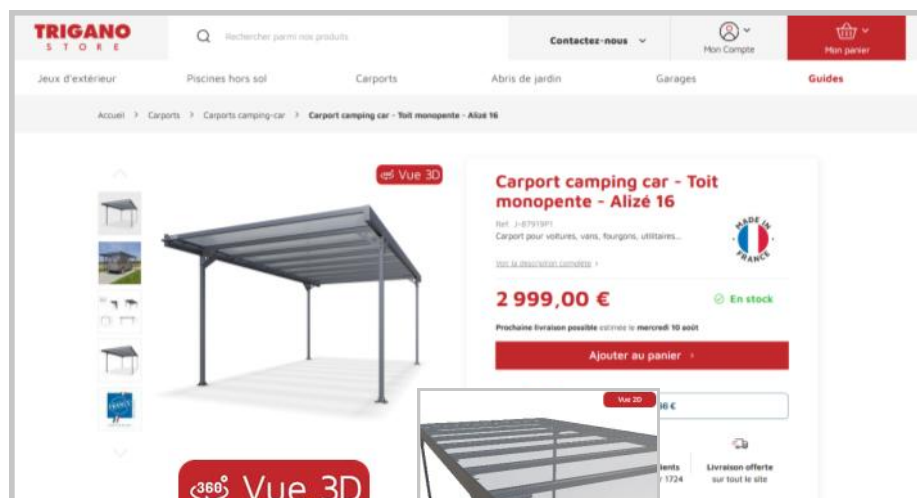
TRIGANO
STORE

Rechercher parmi nos produits

Contactez-nous

Mon Compte

Mon panier

Jeux d'extérieur
Piscines hors sol
Carports
Abris de jardin
Garages
Guides

Accueil > Carports > Carports camping-car > Carport camping car - Toit monopente - Alizé 16

Vue 3D

Carport camping car - Toit monopente - Alizé 16

Réf. : J-87919P1
Carport pour voitures, vans, fourgons, utilitaires...

MADE IN FRANCE

Voir la description complète >

2 999,00 €

En stock

Prochaine livraison possible estimée le mercredi 10 août

Ajouter au panier >

Vue 3D

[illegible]36 €

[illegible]ients
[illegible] 1724

Livraison offerte
sur tout le site

360 Vue 3D